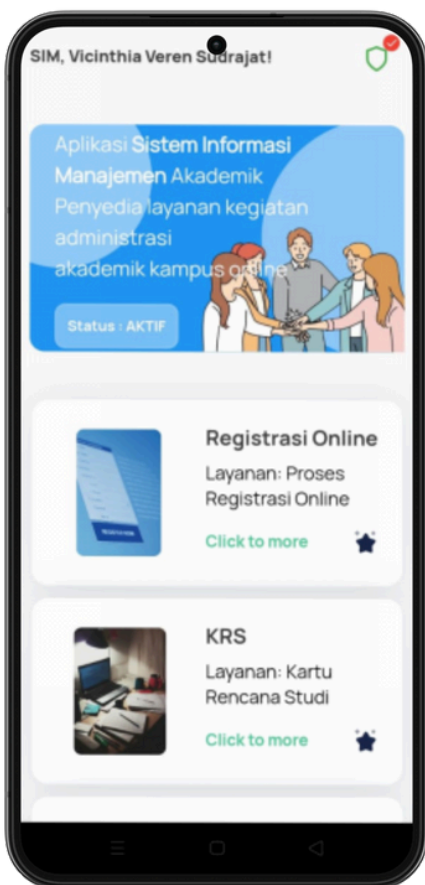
SIM, Vicinthia Veren Sudrajat!

Aplikasi Sistem Informasi Manajemen Akademik Penyedia layanan kegiatan administrasi akademik kampus online

Status : AKTIF

Registrasi Online

Layanan: Proses Registrasi Online

Click to more

KRS

Layanan: Kartu Rencana Studi

Click to more